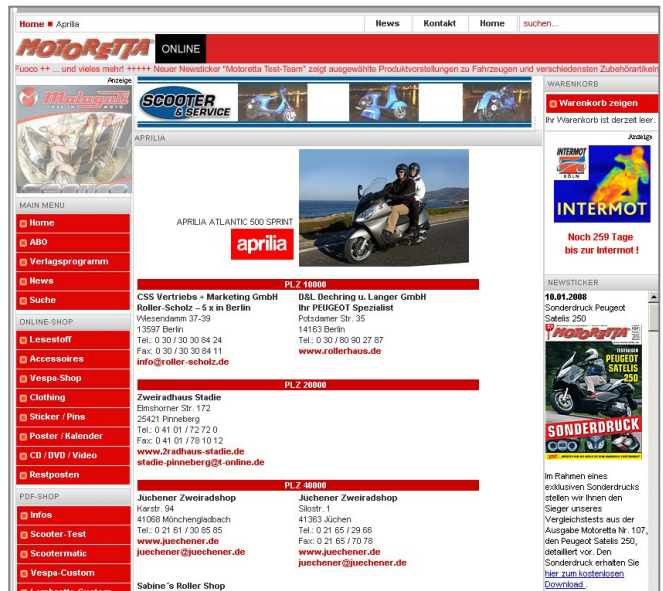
Home ▸ Aprilia

News | Kontakt | Home | suchen...

MOTORETTA ONLINE

Fuoco ++ ... und vieles mehr! +++++ Neuer Newsticker "Motoretta Test-Team" zeigt ausgewählte Produktvorstellungen zu Fahrzeugen und verschiedensten Zubehörartikeln

Anzeige

Malaguti

SCOOTER & SERVICE

APRILIA

APRILIA ATLANTIC 500 SPRINT

aprilia

MAIN MENU
Home
ABO
Verlagsprogramm
News
Suche

ONLINE-SHOP
Lesestoff
Accessoires
Vespa-Shop
Clothing
Sticker / Pins
Poster / Kalender
CD / DVD / Video
Restposten

PDF-SHOP
Infos
Scooter-Test
Scootermatic
Vespa-Custom

PLZ 10000

CSS Vertriebs + Marketing GmbH
Roller-Scholz – 5 x in Berlin
Wiesendamm 37-39
13597 Berlin
Tel.: 0 30 / 30 30 84 24
Fax: 0 30 / 30 30 84 11
info@roller-scholz.de

D&L Dechring u. Langer GmbH
Ihr PEUGEOT Spezialist
Potsdamer Str. 35
14163 Berlin
Tel.: 0 30 / 80 90 27 87
www.rollerhaus.de

PLZ 20000

Zweiradhaus Stadie
Elmshorner Str. 172
25421 Pinneberg
Tel.: 0 41 01 / 72 72 0
Fax: 0 41 01 / 78 10 12
www.2radhaus-stadie.de
stadie-pinneberg@t-online.de

PLZ 40000

Jüchener Zweiradshop
Karstr. 94
41068 Mönchengladbach
Tel.: 0 21 61 / 30 85 85
www.juechener.de
juechener@juechener.de

Jüchener Zweiradshop
Silostr. 1
41363 Jüchen
Tel.: 0 21 65 / 29 66
Fax: 0 21 65 / 70 78
www.juechener.de
juechener@juechener.de

Sabine´s Roller Shop

WARENKORB
Warenkorb zeigen
Ihr Warenkorb ist derzeit leer.

Anzeige
INTERMOT KÖLN
INTERMOT
Noch 259 Tage bis zur Intermot !

NEWSTICKER
10.01.2008
Sonderdruck Peugeot Satelis 250

MOTORETTA
PEUGEOT SATELIS 250
SONDERDRUCK

Im Rahmen eines exklusiven Sonderdrucks stellen wir Ihnen den Sieger unseres Vergleichstests aus der Ausgabe Motoretta Nr. 107, den Peugeot Satelis 250, detailliert vor. Den Sonderdruck erhalten Sie hier zum kostenlosen Download .